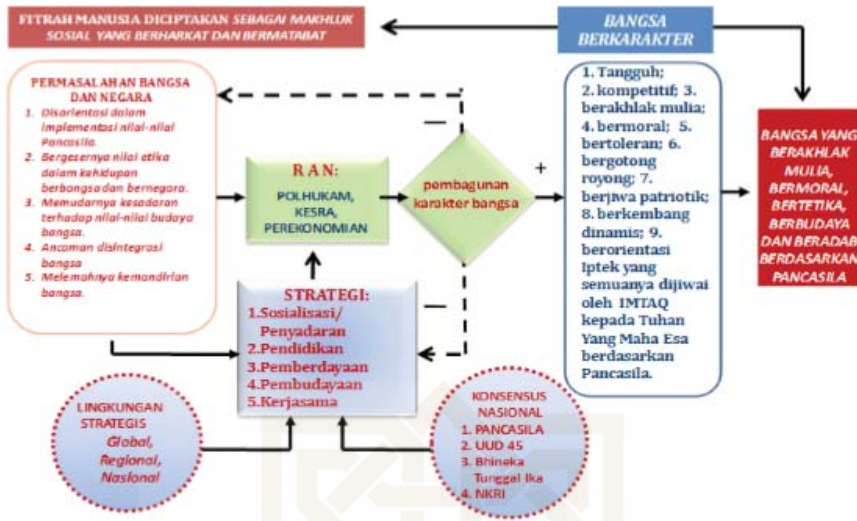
FITRAH MANUSIA DICIPTAKAN SEBAGAI MAKHLUK SOSIAL YANG BERHARKAT DAN BERMATABAT

BANGSA BERKARAKTER

PERMASALAHAN BANGSA DAN NEGARA

1. Disorientasi dalam implementasi nilai-nilai Pancasila.
2. Bergesernya nilai etika dalam kehidupan berbangsa dan bernegara.
3. Memudarnya kesadaran terhadap nilai-nilai budaya bangsa.
4. Ancaman disintegrasi bangsa
5. Melemahnya kemandirian bangsa.

RAN:
POLHUKAM, KESRA, PEREKONOMIAN

pembangunan karakter bangsa

+

−

−

1. Tangguh; 2. kompetitif; 3. berakhlak mulia; 4. bermoral; 5. bertoleran; 6. bergotong royong; 7. berjiwa patriotik; 8. berkembang dinamis; 9. berorientasi Iptek yang semuanya dijiwai oleh IMTAQ kepada Tuhan Yang Maha Esa berdasarkan Pancasila.

BANGSA YANG BERAKHLAK MULIA, BERMORAL, BERETIKA, BERBUDAYA DAN BERADAB BERDASARKAN PANCASILA

STRATEGI:
1. Sosialisasi/ Penyadaran
2. Pendidikan
3. Pemberdayaan
4. Pembudayaan
5. Kerjasama

LINGKUNGAN STRATEGIS
Global, Regional, Nasional

KONSENSUS NASIONAL
1. PANCASILA
2. UUD 45
3. Bhineka Tunggal Ika
4. NKRI